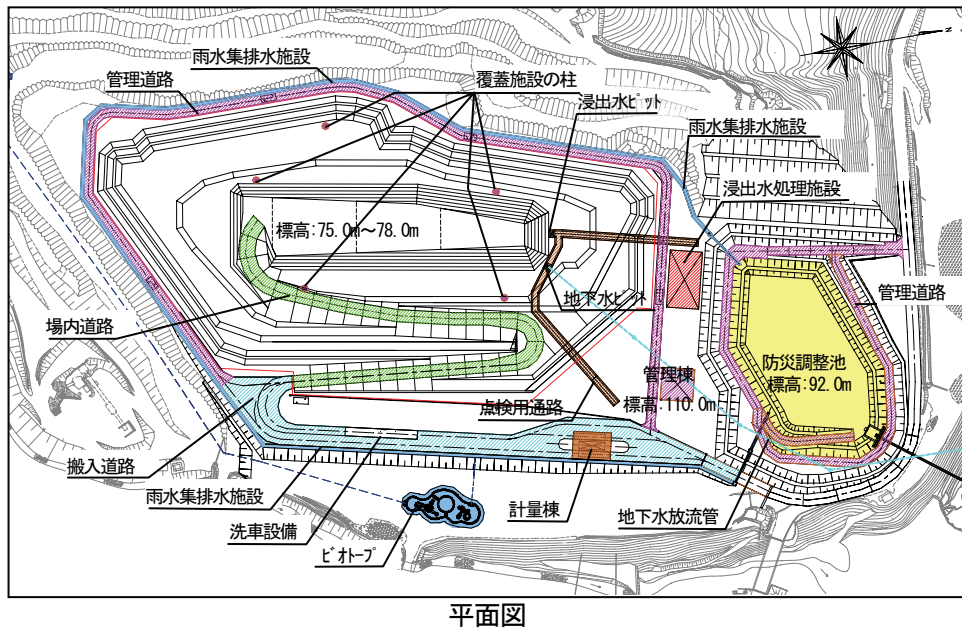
雨水集排水施設
管理道路
覆蓋施設の柱
浸出水ピット
雨水集排水施設
浸出水処理施設
標高:75.0m～78.0m
地下水ピット
管理道路
場内道路
防災調整池
標高:92.0m
管理棟
標高:110.0m
点検用通路
搬入道路
雨水集排水施設
計量棟
地下水放流管
洗車設備
ビオトープ
平面図